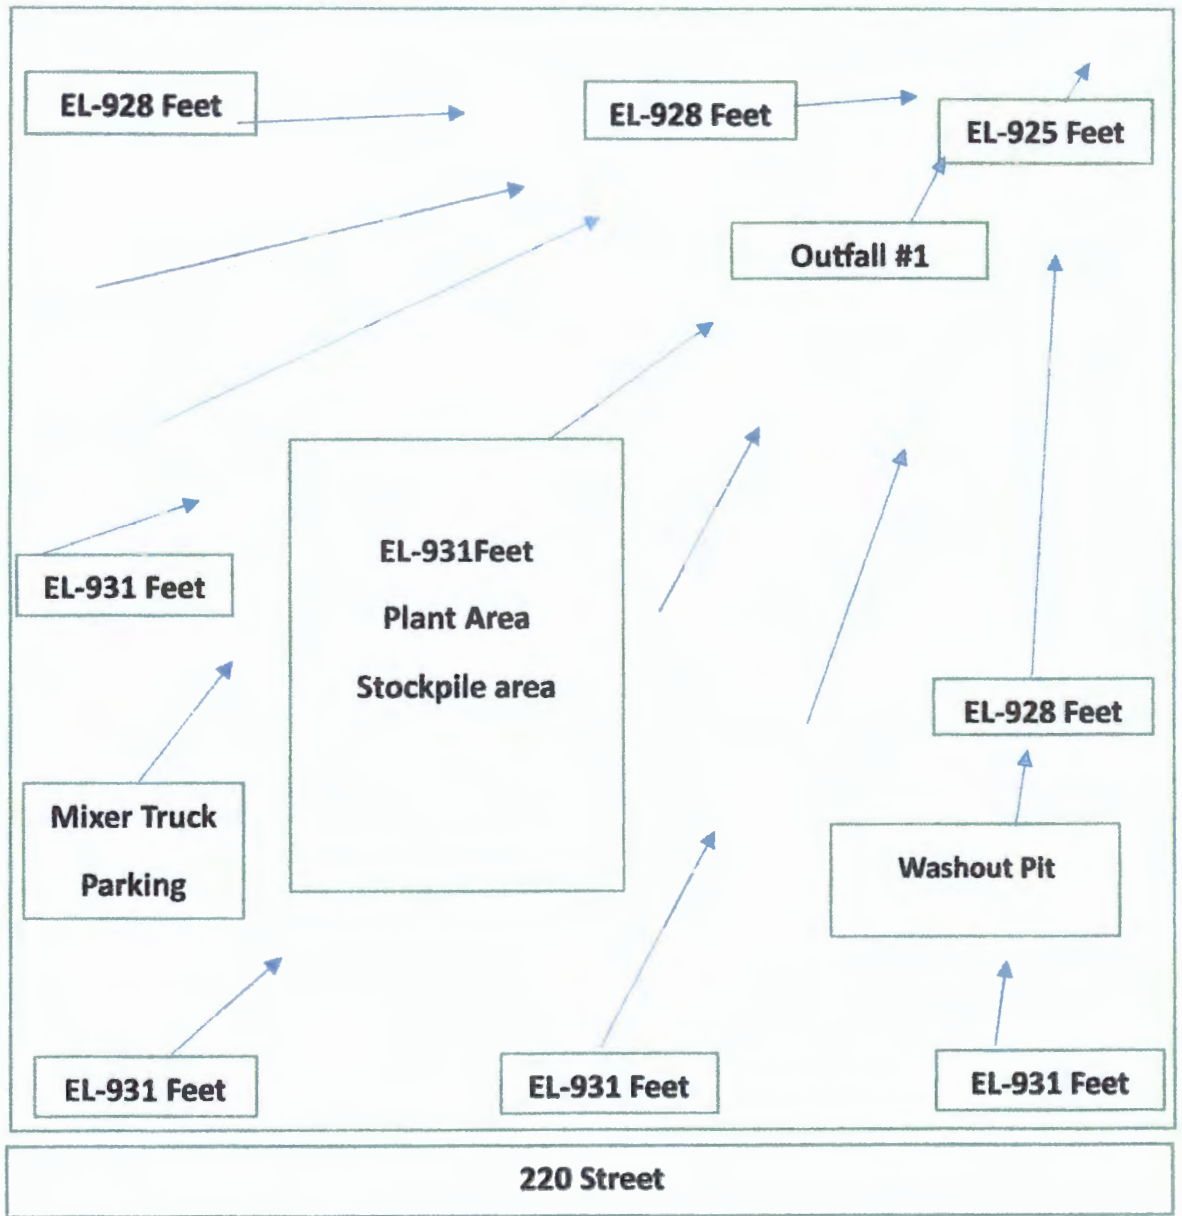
EL-928 Feet

EL-928 Feet

EL-925 Feet

Outfall #1

EL-931Feet

Plant Area

Stockpile area

EL-931 Feet

Mixer Truck

Parking

EL-928 Feet

Washout Pit

EL-931 Feet

EL-931 Feet

EL-931 Feet

220 Street